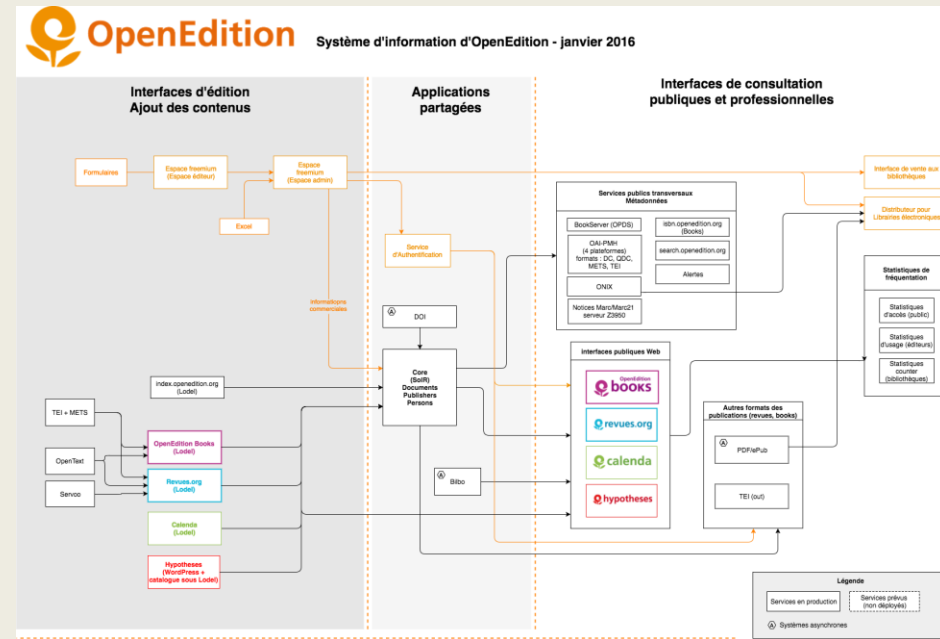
OpenEdition

Système d'information d'OpenEdition - janvier 2016

Interfaces d'édition
Ajout des contenus

Applications partagées

Interfaces de consultation publiques et professionnelles

Formulaires

Espace freemium (Espace éditeur)

Espace freemium (Espace admin)

Excel

Service d'Authentification

Informations commerciales

Interface de vente aux bibliothèques

Distributeur pour Librairies électroniques

Services publics transversaux
Métadonnées

BookServer (OPDS)

isbn.openedition.org (Books)

OAI-PMH (4 plateformes) formats : DC, QDC, METS, TEI

search.openedition.org

Alertes

ONIX

Notices Marc/Marc21 serveur Z3950

Statistiques de fréquentation

Statistiques d'accès (public)

Statistiques d'usage (éditeurs)

Statistiques counter (bibliothèques)

Ⓐ DOI

Core (SolR) Documents Publishers Persons

index.openedition.org (Lodel)

Interfaces publiques Web

OpenEdition books

revues.org

calenda

hypotheses

Autres formats des publications (revues, books)

Ⓐ PDF/ePub

TEI (out)

TEI + METS

OpenEdition Books (Lodel)

OpenText

Revues.org (Lodel)

Servoo

Calenda (Lodel)

Hypotheses (WordPress + catalogue sous Lodel)

Ⓐ Bilbo

Légende

Services en production

Services prévus (non déployés)

Ⓐ Systèmes asynchrones